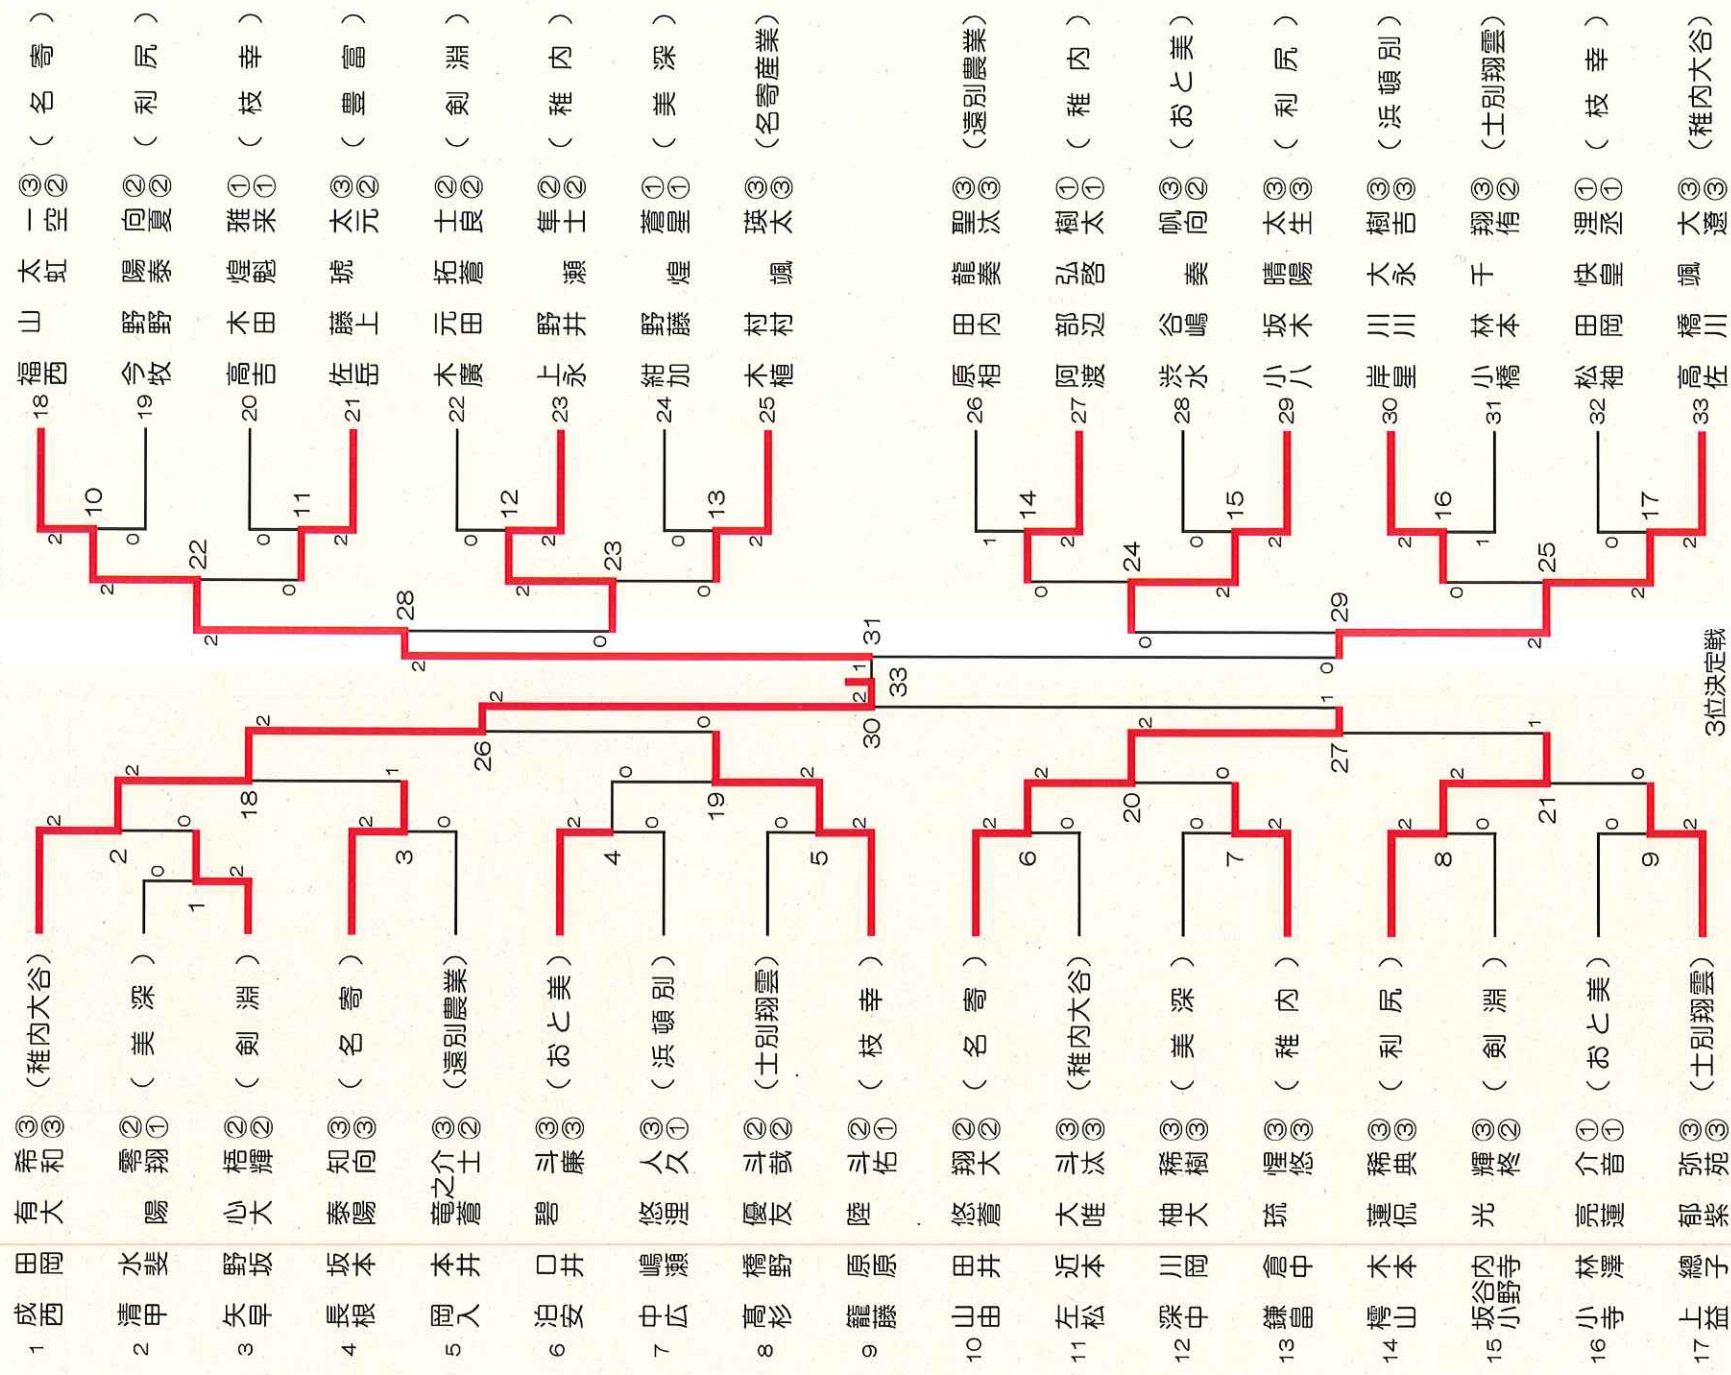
18 福西 山 太虹 一空③② (名寄)
19 今牧 野野 陽泰 向夏②② (利尻)
20 高吉 木田 煌魁 雅来①① (枝幸)
21 佐岳 藤上 琥 太元③② (豊富)
22 木廣 元田 拓蒼 士良②② (剣淵)
23 上永 野井 瀕 隼士②② (稚内)
24 紺加 野藤 煌 蒼星①① (美深)
25 木楯 村村 颯 瑛太③③ (名寄産業)
26 原相 田内 龍泰 聖汰③③ (遠別農業)
27 阿渡 部辺 弘啓 樹大①① (稚内)
28 渋水 谷嶋 奏 帆向③② (おと美)
29 小八 坂木 晴陽 太生③③ (利尻)
30 岸星 川川 大永 樹吉③③ (浜頓別)
31 小橋 林本 千 翔侑③② (士別翔雲)
32 松柚 田岡 快皇 理丞①① (枝幸)
33 高佐 橋川 颯 大遼③③ (稚内大谷)

1 成西 田岡 有大 希和③③ (稚内大谷)
2 清田 水斐 陽 零翔②① (美深)
3 矢早 野坂 心大 梧耀②② (剣淵)
4 長根 坂本 泰陽 知向③③ (名寄)
5 岡入 本井 竜之介蒼 士③② (遠別農業)
6 泊安 口井 碧 斗康③③ (おと美)
7 中広 嶋瀬 悠運 人久③① (浜頓別)
8 高杉 橋野 優友 斗哉②② (士別翔雲)
9 籠藤 原原 陸 斗佑②① (枝幸)
10 山田 田井 悠蒼 翔大②② (名寄)
11 左松 近本 大唯 斗汰③③ (稚内大谷)
12 深中 川岡 柚大 稀樹③③ (美深)
13 鎌畠 倉中 琉 惺悠③③ (稚内)
14 樗山 木本 蓮侃 稀典③③ (利尻)
15 坂谷内 小野寺 光 輝柊③② (剣淵)
16 小寺 林瀬 亮蓮 介晋①① (おと美)
17 上益 總子 郁紫 弥犹③③ (士別翔雲)

10 11 12 13 14 15 16 17 22 23 24 25 28 29 31 33 30 26 27 18 19 20 21 2 1 3 4 5 6 7 8 9

3位決定戦